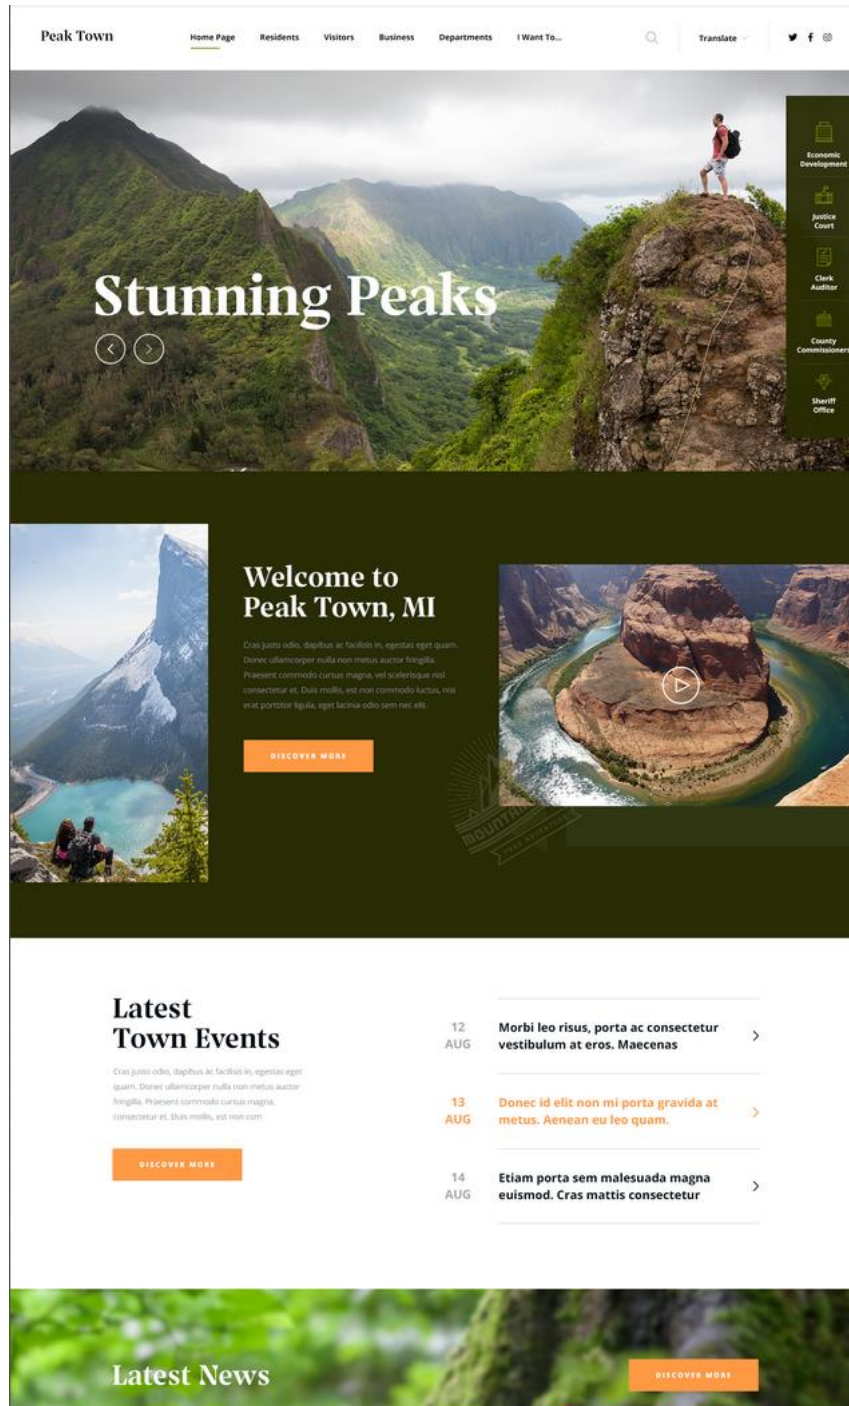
Peak Town

Home Page Residents Visitors Business Departments I Want To...

Translate

Economic Development

Justice Court

Clerk Auditor

County Commissioners

Sheriff Office

Stunning Peaks

Welcome to Peak Town, MI

Cras justo odio, dapibus ac facilisis in, egestas eget quam. Donec ullamcorper nulla non metus auctor fringilla. Praesent commodo cursus magna, vel scelerisque nisl consectetur et. Duis mollis, est non commodo luctus, nisi erat porttitor ligula, eget lacinia odio sem nec elit.

DISCOVER MORE

Latest Town Events

Cras justo odio, dapibus ac facilisis in, egestas eget quam. Donec ullamcorper nulla non metus auctor fringilla. Praesent commodo cursus magna, consectetur et. Duis mollis, est non com

DISCOVER MORE

12 AUG Morbi leo risus, porta ac consectetur vestibulum at eros. Maecenas

13 AUG Donec id elit non mi porta gravida at metus. Aenean eu leo quam.

14 AUG Etiam porta sem malesuada magna euismod. Cras mattis consectetur

Latest News

DISCOVER MORE